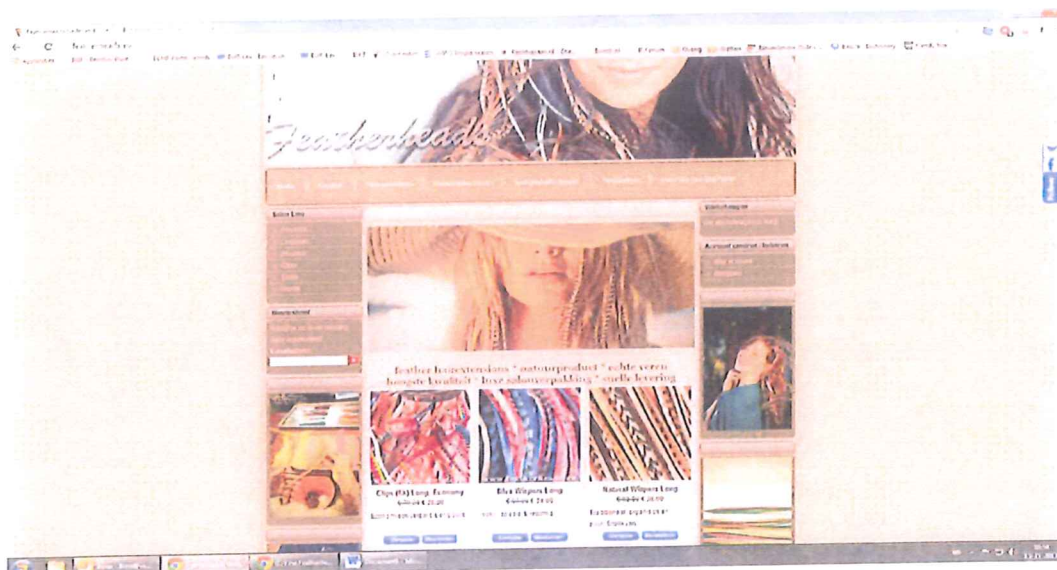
Featherheads

feather hairextensions * natuurproduct * echte veren
hoogste kwaliteit * luxe salonverpakking * snelle levering

Chips (XL) Long Fantasy
€ 26,00

Blue Wispers Long
€ 24,00

Natural Wispers Long
€ 26,00

Bestellen

Bestellen

Bestellen